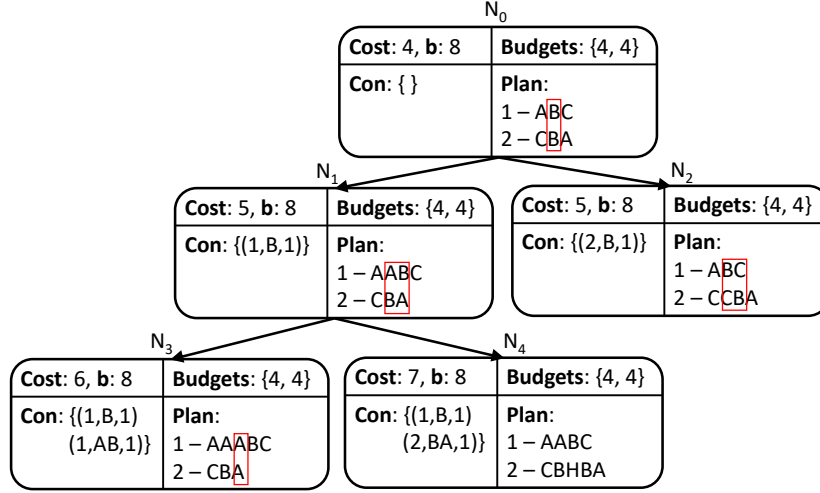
$N_0$

| Cost: 4, b: 8 | Budgets: {4, 4} |
|---|---|
| Con: { } | Plan: 1 – ABC 2 – CBA |

$N_1$

| Cost: 5, b: 8 | Budgets: {4, 4} |
|---|---|
| Con: {(1,B,1)} | Plan: 1 – AABC 2 – CBA |

$N_2$

| Cost: 5, b: 8 | Budgets: {4, 4} |
|---|---|
| Con: {(2,B,1)} | Plan: 1 – ABC 2 – CCBA |

$N_3$

| Cost: 6, b: 8 | Budgets: {4, 4} |
|---|---|
| Con: {(1,B,1) (1,AB,1)} | Plan: 1 – AAABC 2 – CBA |

$N_4$

| Cost: 7, b: 8 | Budgets: {4, 4} |
|---|---|
| Con: {(1,B,1) (2,BA,1)} | Plan: 1 – AABC 2 – CBHBA |